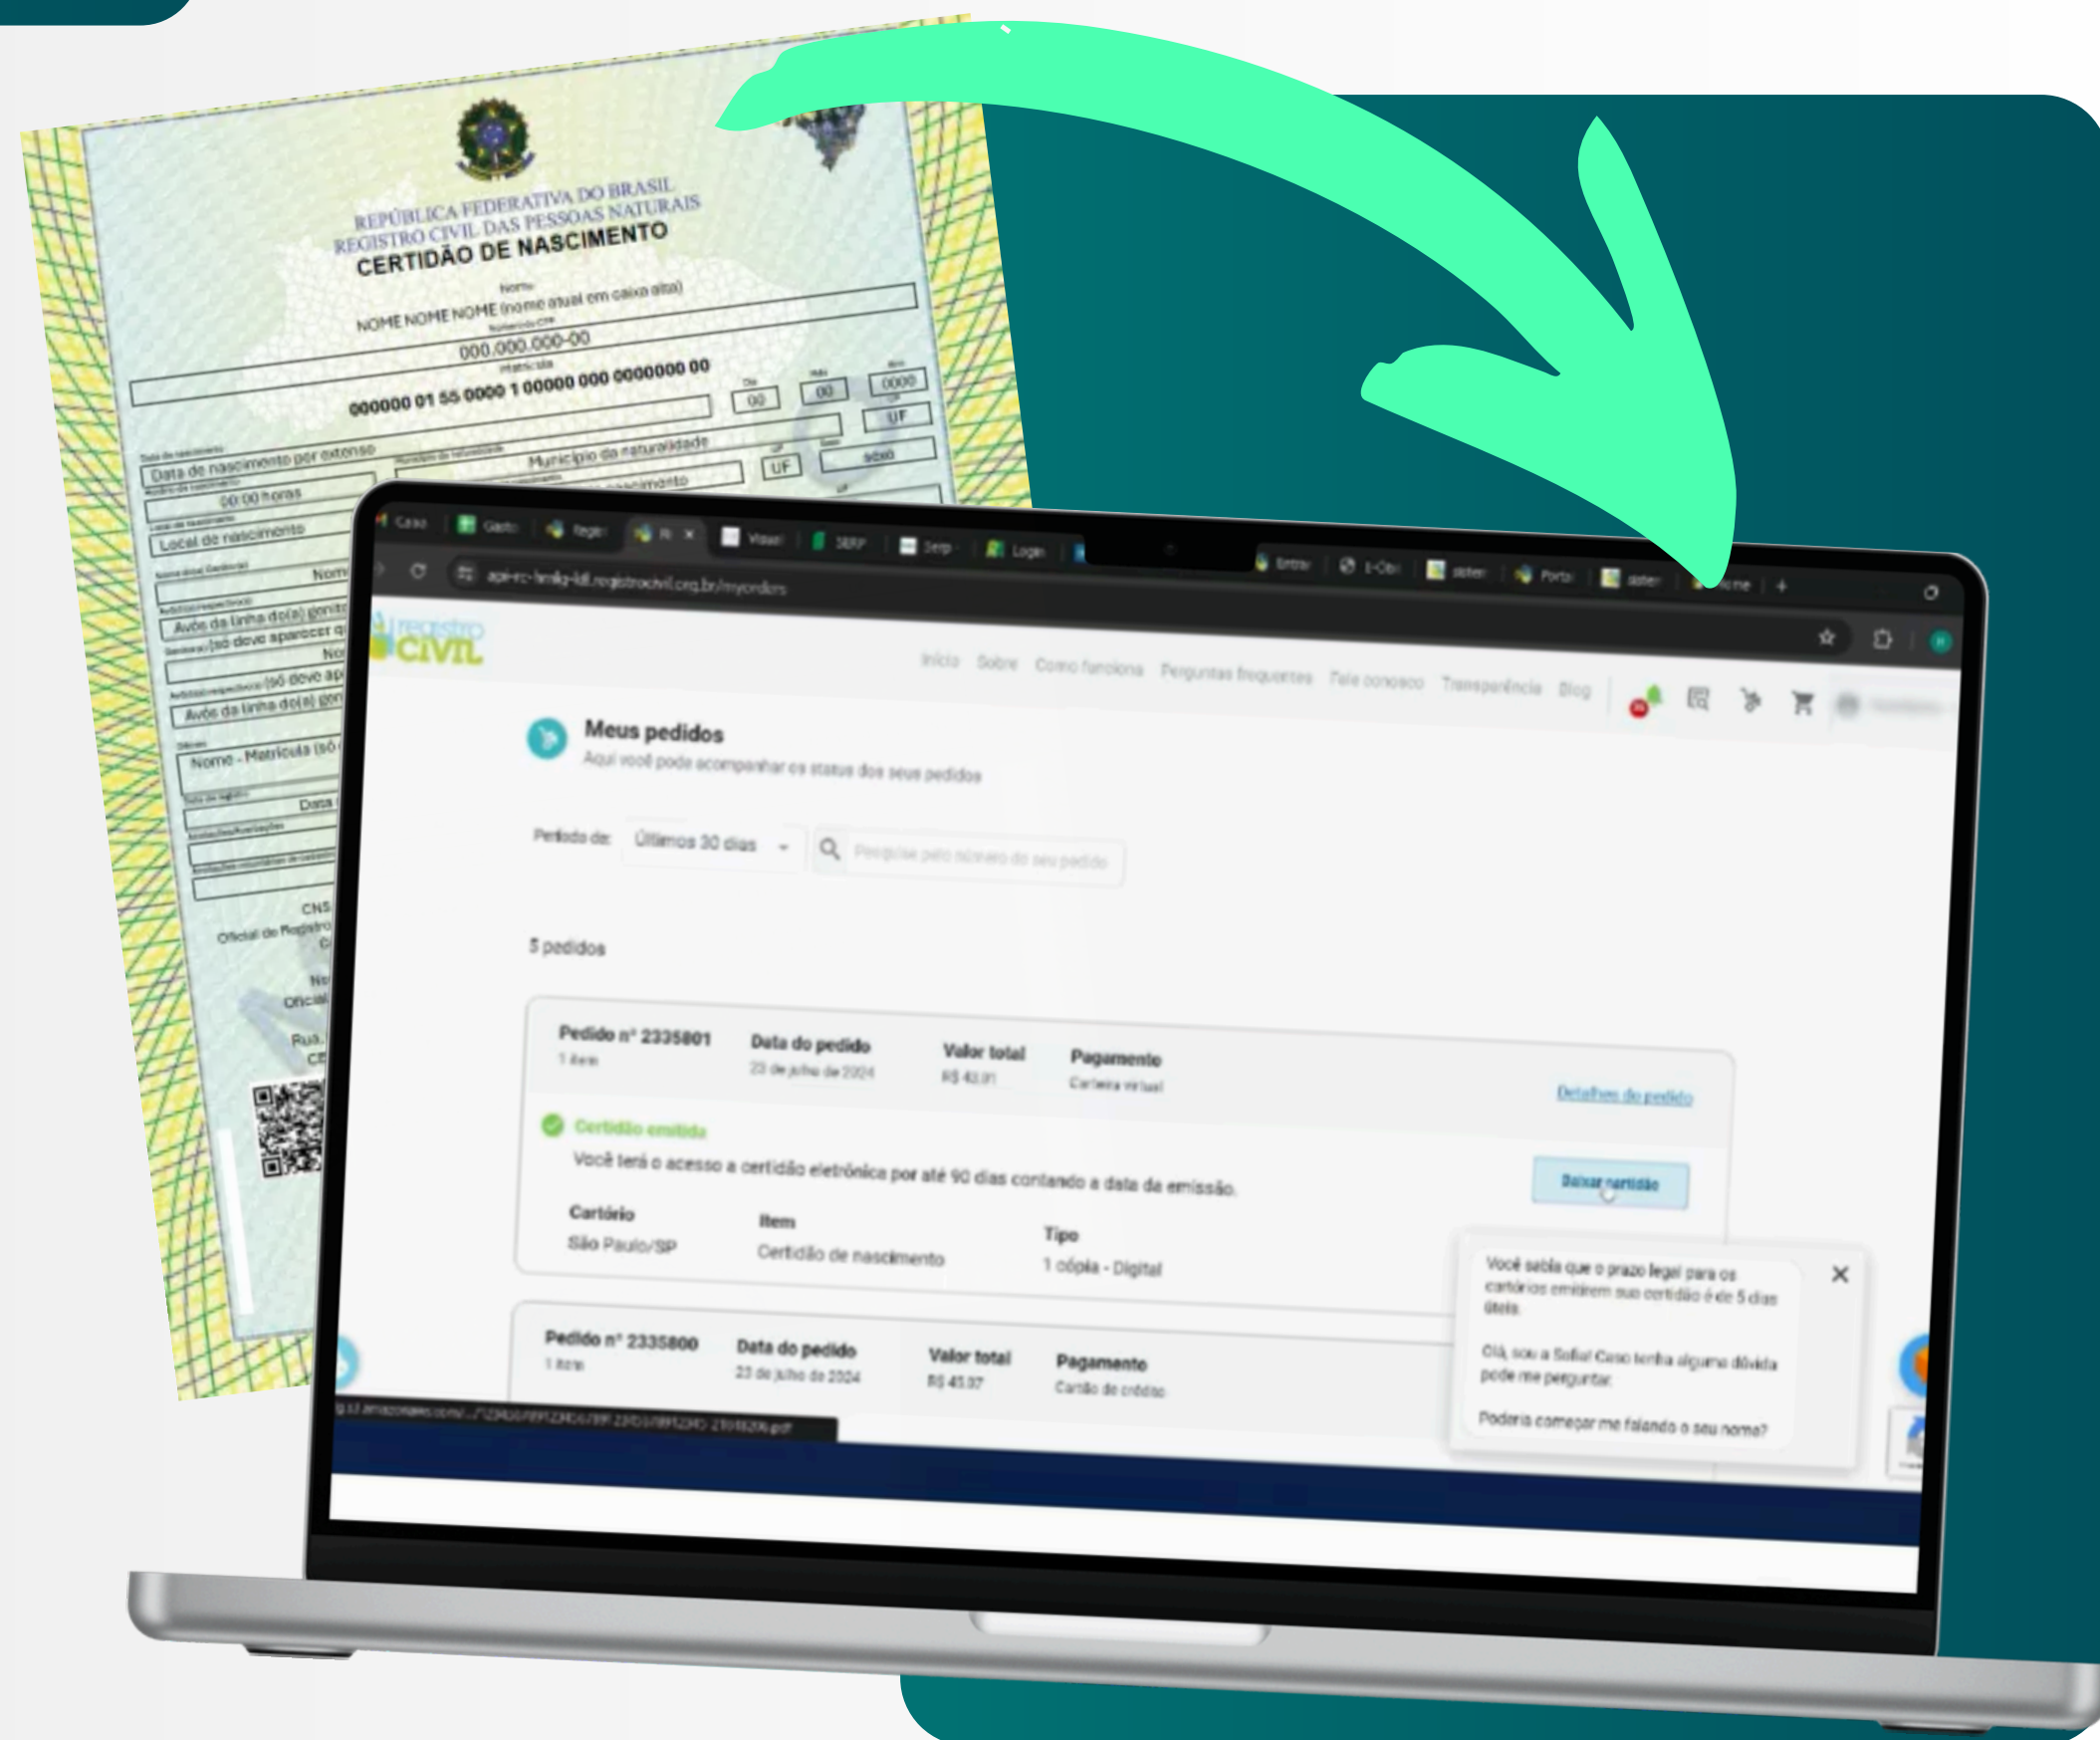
REPÚBLICA FEDERATIVA DO BRASIL
REGISTRO CIVIL DAS PESSOAS NATURAIS
CERTIDÃO DE NASCIMENTO

Nome
NOME NOME NOME (nome atual em caixa alta)
Número do CPF
000.000.000-00
Matrícula
000000 01 55 0000 1 00000 000 0000000 00
Dia 00 Mês 00 Ano 0000
UF
Data de nascimento
Data de nascimento por extenso
Município de naturalidade
UF
Sexo
sexo
Hora de nascimento
00:00 horas
Local de nascimento
Local de nascimento
Município de nascimento
Nome
Avós da linha do(a) genit
(só deve aparecer q
Nom
(só deve ap
Avós da linha do(a) gen
Nome - Matrícula (só
Data
CNS
Oficial de Registro
Oficial
Rua
CE

Casa Gasto Regis Ri Visual SERP Serp Login Entrar I-Obri sister Porta sister

api-rc-hmlg-ldl.registrocivil.org.br/myorders

registro CIVIL
Início Sobre Como funciona Perguntas frequentes Fale conosco Transparência Blog

Meus pedidos
Aqui você pode acompanhar os status dos seus pedidos

Período de: Últimos 30 dias
Pesquise pelo número do seu pedido

5 pedidos

Pedido nº 2335801
1 item
Data do pedido
23 de julho de 2024
Valor total
R$ 43,91
Pagamento
Carteira virtual
Detalhes do pedido

Certidão emitida
Você terá o acesso a certidão eletrônica por até 90 dias contando a data da emissão.
Baixar certidão

Cartório
São Paulo/SP
Item
Certidão de nascimento
Tipo
1 cópia - Digital

Você sabia que o prazo legal para os cartórios emitirem sua certidão é de 5 dias úteis.

Olá, sou a Sofia! Caso tenha alguma dúvida pode me perguntar.

Poderia começar me falando o seu nome?

Pedido nº 2335800
1 item
Data do pedido
23 de julho de 2024
Valor total
R$ 43,37
Pagamento
Cartão de crédito